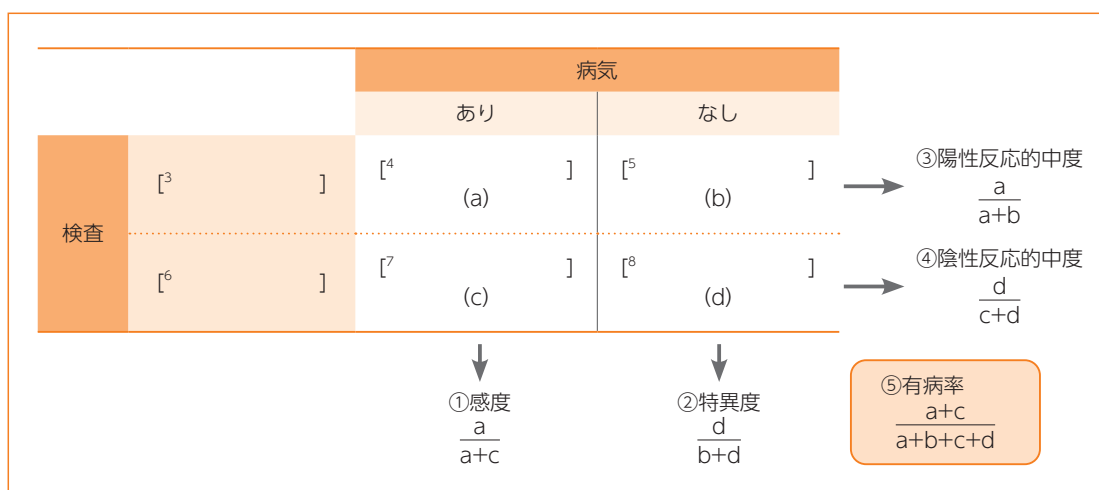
|  |  | 病気 | |
|---|---|---|---|
|  |  | あり | なし |
| 検査 | [$^3$ ] | [$^4$ ] (a) | [$^5$ ] (b) |
|  | [$^6$ ] | [$^7$ ] (c) | [$^8$ ] (d) |

③陽性反応的中度 $\frac{a}{a+b}$

④陰性反応的中度 $\frac{d}{c+d}$

①感度 $\frac{a}{a+c}$

②特異度 $\frac{d}{b+d}$

⑤有病率 $\frac{a+c}{a+b+c+d}$